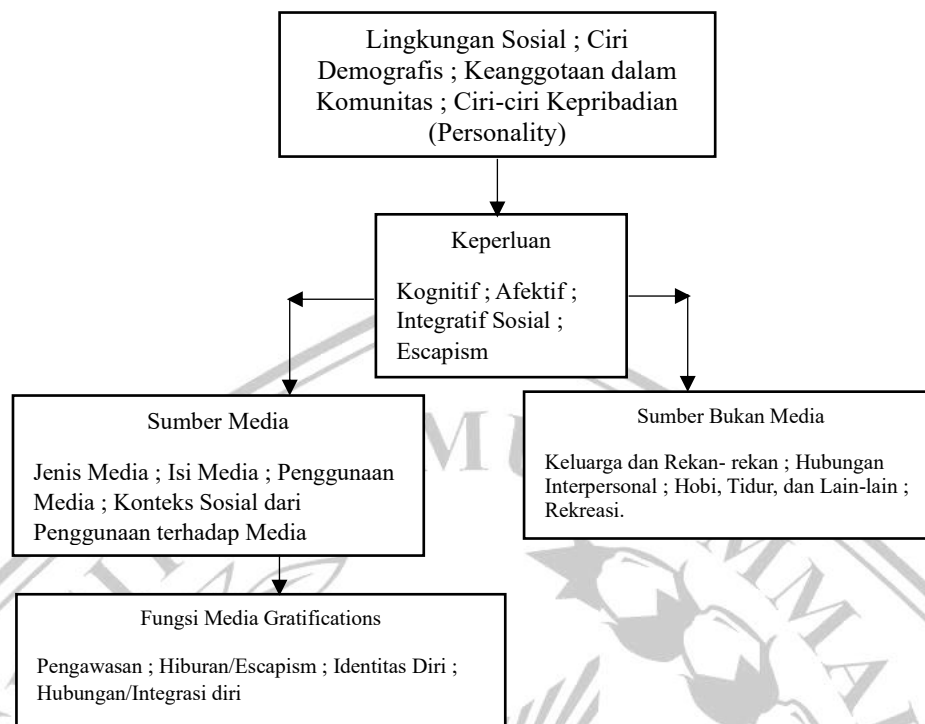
Lingkungan Sosial ; Ciri Demografis ; Keanggotaan dalam Komunitas ; Ciri-ciri Kepribadian (Personality)

Keperluan

Kognitif ; Afektif ; Integratif Sosial ; Escapism

Sumber Media

Jenis Media ; Isi Media ; Penggunaan Media ; Konteks Sosial dari Penggunaan terhadap Media

Sumber Bukan Media

Keluarga dan Rekan- rekan ; Hubungan Interpersonal ; Hobi, Tidur, dan Lain-lain ; Rekreasi.

Fungsi Media Gratifications

Pengawasan ; Hiburan/Escapism ; Identitas Diri ; Hubungan/Integrasi diri